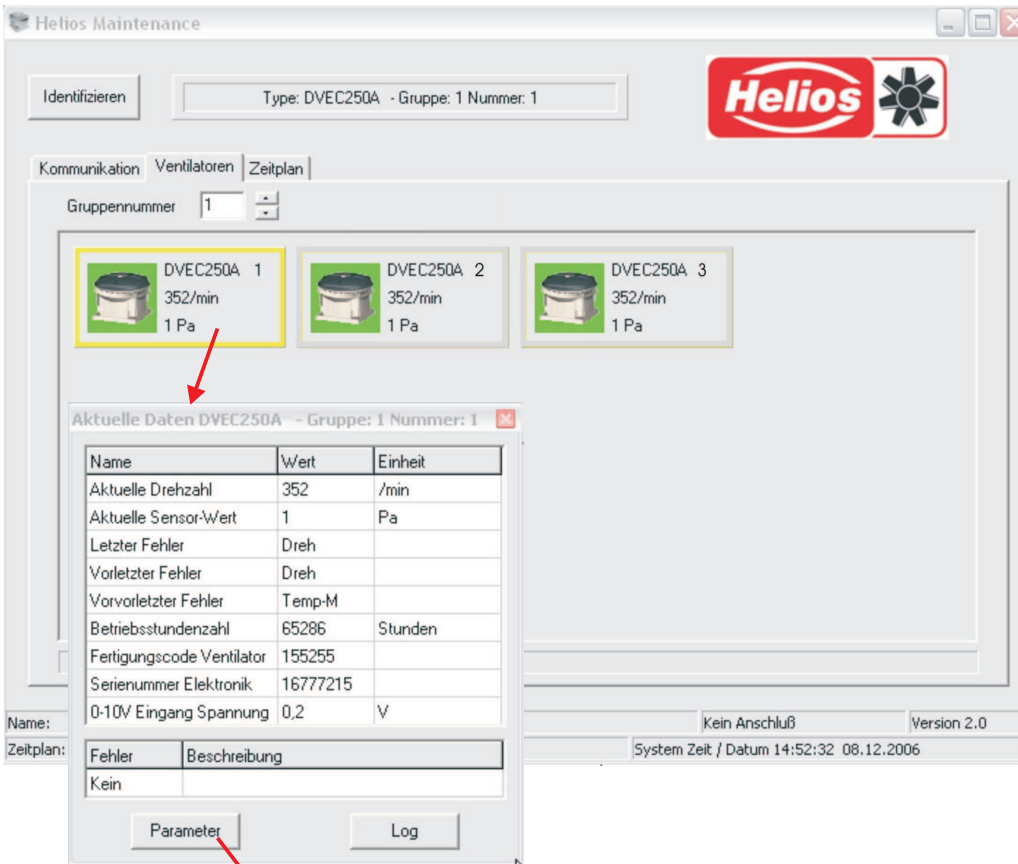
Helios Maintenance

Identifizieren

Type: DVEC250A - Gruppe: 1 Nummer: 1

Helios

Kommunikation | Ventilatoren | Zeitplan

Gruppennummer 1

DVEC250A 1
352/min
1 Pa

DVEC250A 2
352/min
1 Pa

DVEC250A 3
352/min
1 Pa

Aktuelle Daten DVEC250A - Gruppe: 1 Nummer: 1

| Name | Wert | Einheit |
|---|---|---|
| Aktuelle Drehzahl | 352 | /min |
| Aktuelle Sensor-Wert | 1 | Pa |
| Letzter Fehler | Dreh | |
| Vorletzter Fehler | Dreh | |
| Vorvorletzter Fehler | Temp-M | |
| Betriebsstundenzahl | 65286 | Stunden |
| Fertigungscode Ventilator | 155255 | |
| Serienummer Elektronik | 16777215 | |
| 0-10V Eingang Spannung | 0,2 | V |

| Fehler | Beschreibung |
|---|---|
| Kein | |

Parameter

Log

Name:

Zeitplan:

Kein Anschluß

Version 2.0

System Zeit / Datum 14:52:32 08.12.2006